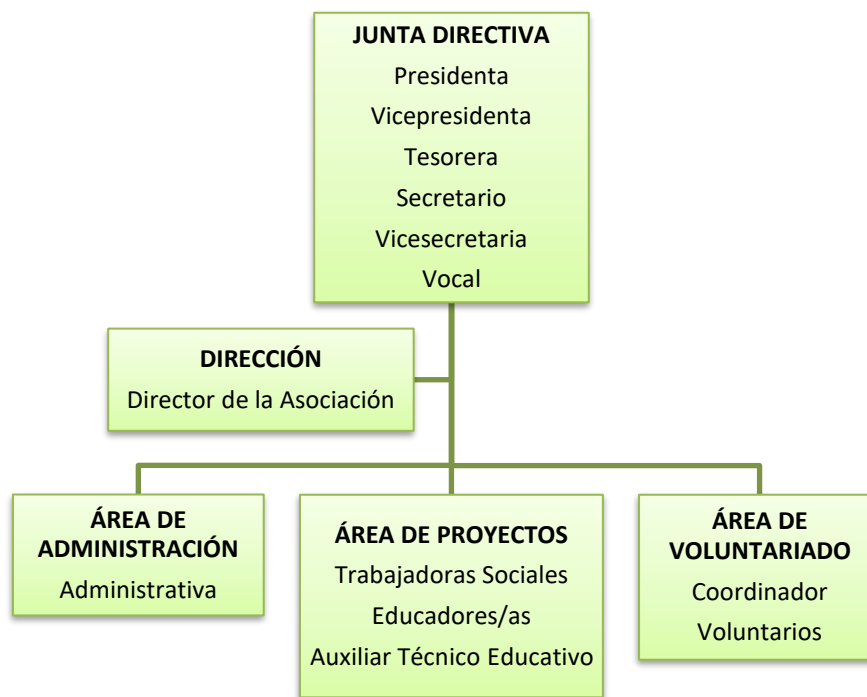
JUNTA DIRECTIVA
Presidenta
Vicepresidenta
Tesorera
Secretario
Vicesecretaria
Vocal

DIRECCIÓN
Director de la Asociación

ÁREA DE ADMINISTRACIÓN
Administrativa

ÁREA DE PROYECTOS
Trabajadoras Sociales
Educadores/as
Auxiliar Técnico Educativo

ÁREA DE VOLUNTARIADO
Coordinador
Voluntarios